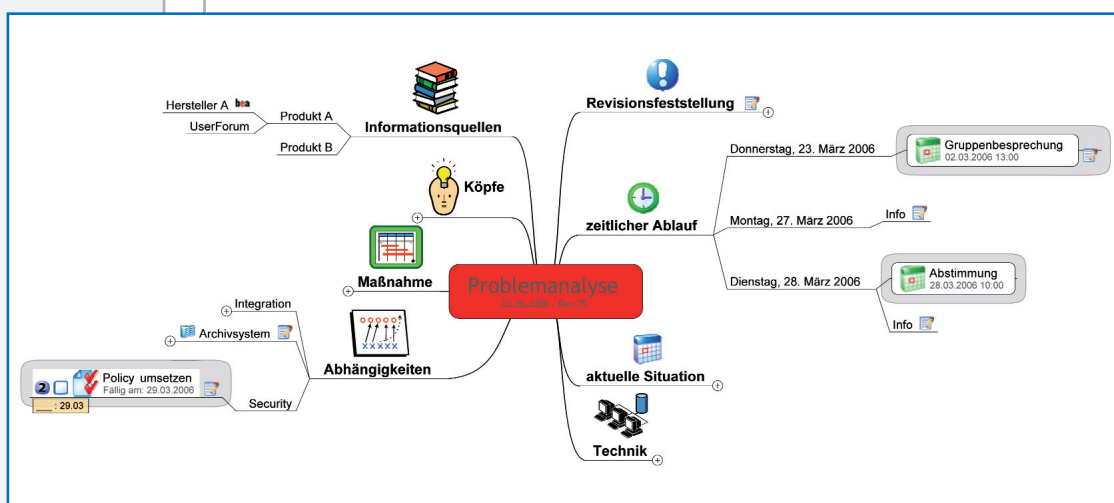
Hersteller A

UserForum

Produkt A

Produkt B

Informationsquellen

Köpfe

Maßnahme

Integration

Archivsystem

Policy umsetzen
Fällig am: 29.03.2006

2

___ : 29.03

Security

Abhängigkeiten

Problemanalyse
23.03.2006 – Rev. 75

Revisionsfeststellung

Donnerstag, 23. März 2006

Gruppenbesprechung
02.03.2006 13:00

zeitlicher Ablauf

Montag, 27. März 2006

Info

Dienstag, 28. März 2006

Abstimmung
28.03.2006 10:00

Info

aktuelle Situation

Technik